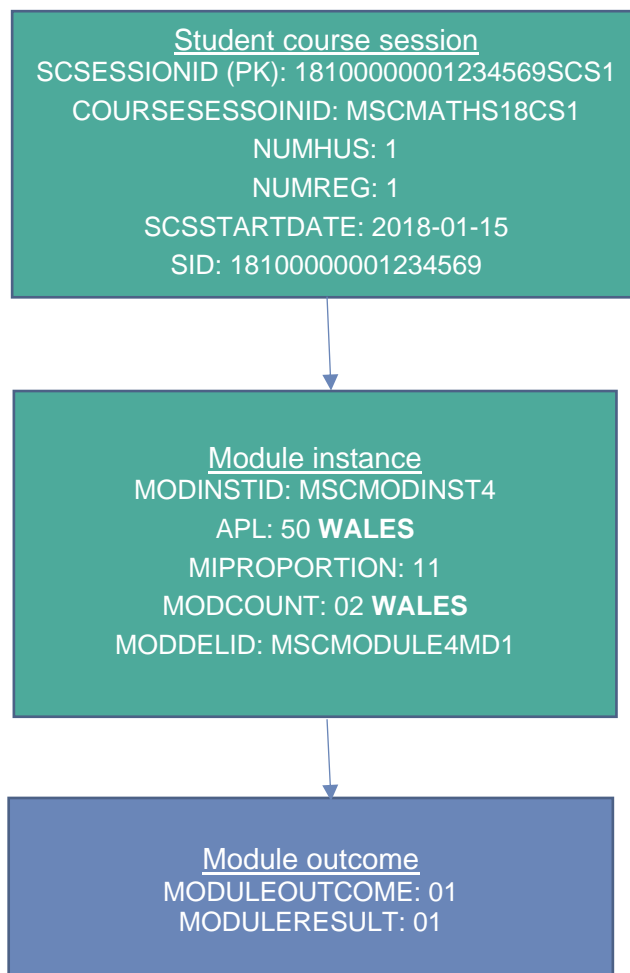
Student course session
SCSESSIONID (PK): 18100000001234569SCS1
COURSESESSOINID: MSCMATHS18CS1
NUMHUS: 1
NUMREG: 1
SCSSTARTDATE: 2018-01-15
SID: 18100000001234569

Module instance
MODINSTID: MSCMODINST4
APL: 50 **WALES**
MIPROPORTION: 11
MODCOUNT: 02 **WALES**
MODDELID: MSCMODULE4MD1

Module outcome
MODULEOUTCOME: 01
MODULERESULT: 01